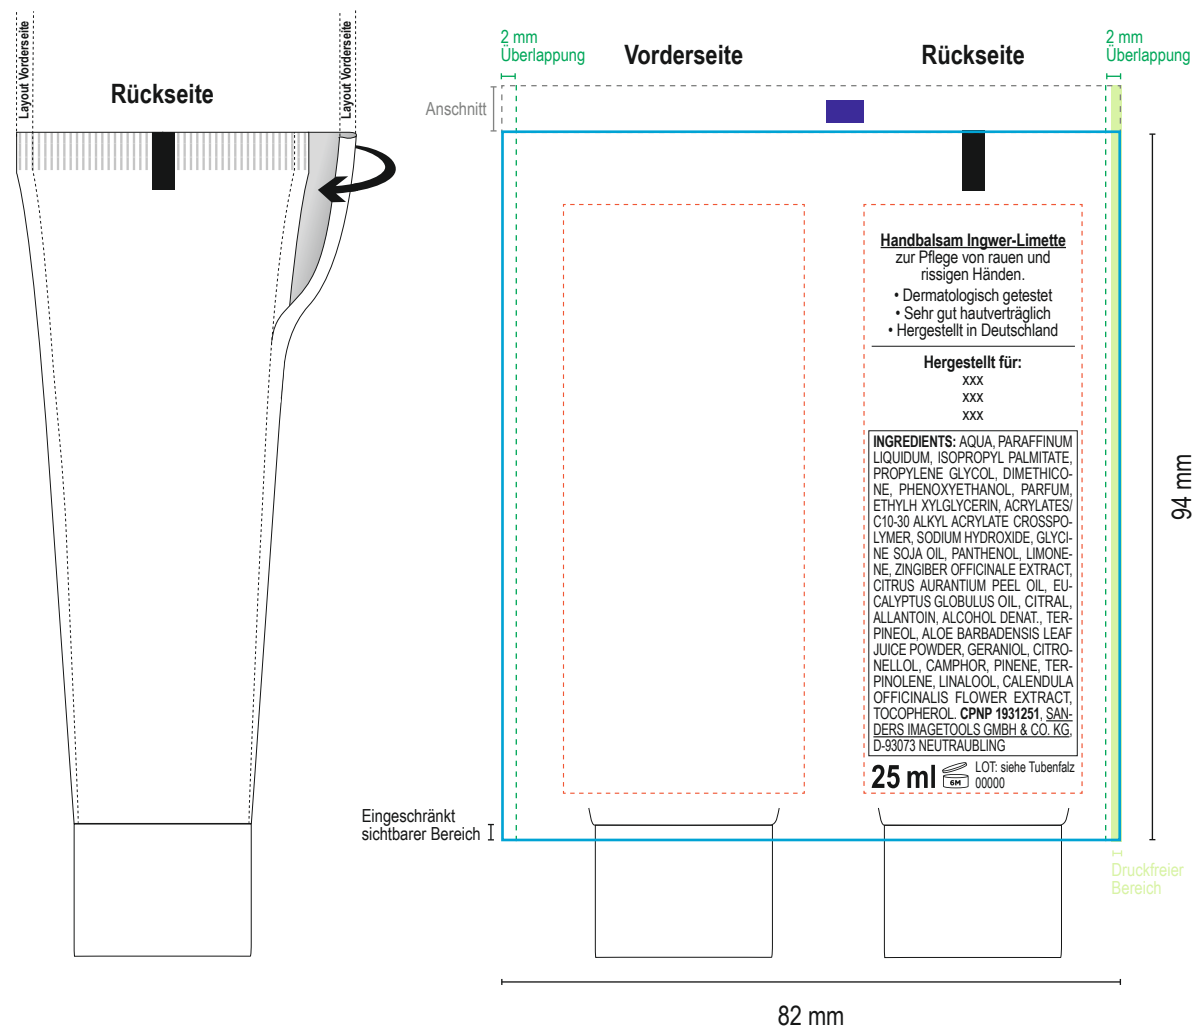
Layout Vorderseite

Rückseite

Layout Vorderseite

2 mm
Überlappung

Vorderseite

Rückseite

2 mm
Überlappung

Anschnitt

Handbalsam Ingwer-Limette
zur Pflege von rauen und rissigen Händen.
• Dermatologisch getestet
• Sehr gut hautverträglich
• Hergestellt in Deutschland

Hergestellt für:
xxx
xxx
xxx

INGREDIENTS: AQUA, PARAFFINUM LIQUIDUM, ISOPROPYL PALMITATE, PROPYLENE GLYCOL, DIMETHICONE, PHENOXYETHANOL, PARFUM, ETHYLH XYLGLYCERIN, ACRYLATES/C10-30 ALKYL ACRYLATE CROSSPOLYMER, SODIUM HYDROXIDE, GLYCINE SOJA OIL, PANTHENOL, LIMONENE, ZINGIBER OFFICINALE EXTRACT, CITRUS AURANTIUM PEEL OIL, EUCALYPTUS GLOBULUS OIL, CITRAL, ALLANTOIN, ALCOHOL DENAT., TERPINEOL, ALOE BARBADENSIS LEAF JUICE POWDER, GERANIOL, CITRONELLOL, CAMPHOR, PINENE, TERPINOLENE, LINALOOL, CALENDULA OFFICINALIS FLOWER EXTRACT, TOCOPHEROL. CPNP 1931251, SANDERS IMAGETOOLS GMBH & CO. KG, D-93073 NEUTRAUBLING

25 ml 6M LOT: siehe Tubenfalz 00000

94 mm

Eingeschränkt sichtbarer Bereich

Druckfreier Bereich

82 mm